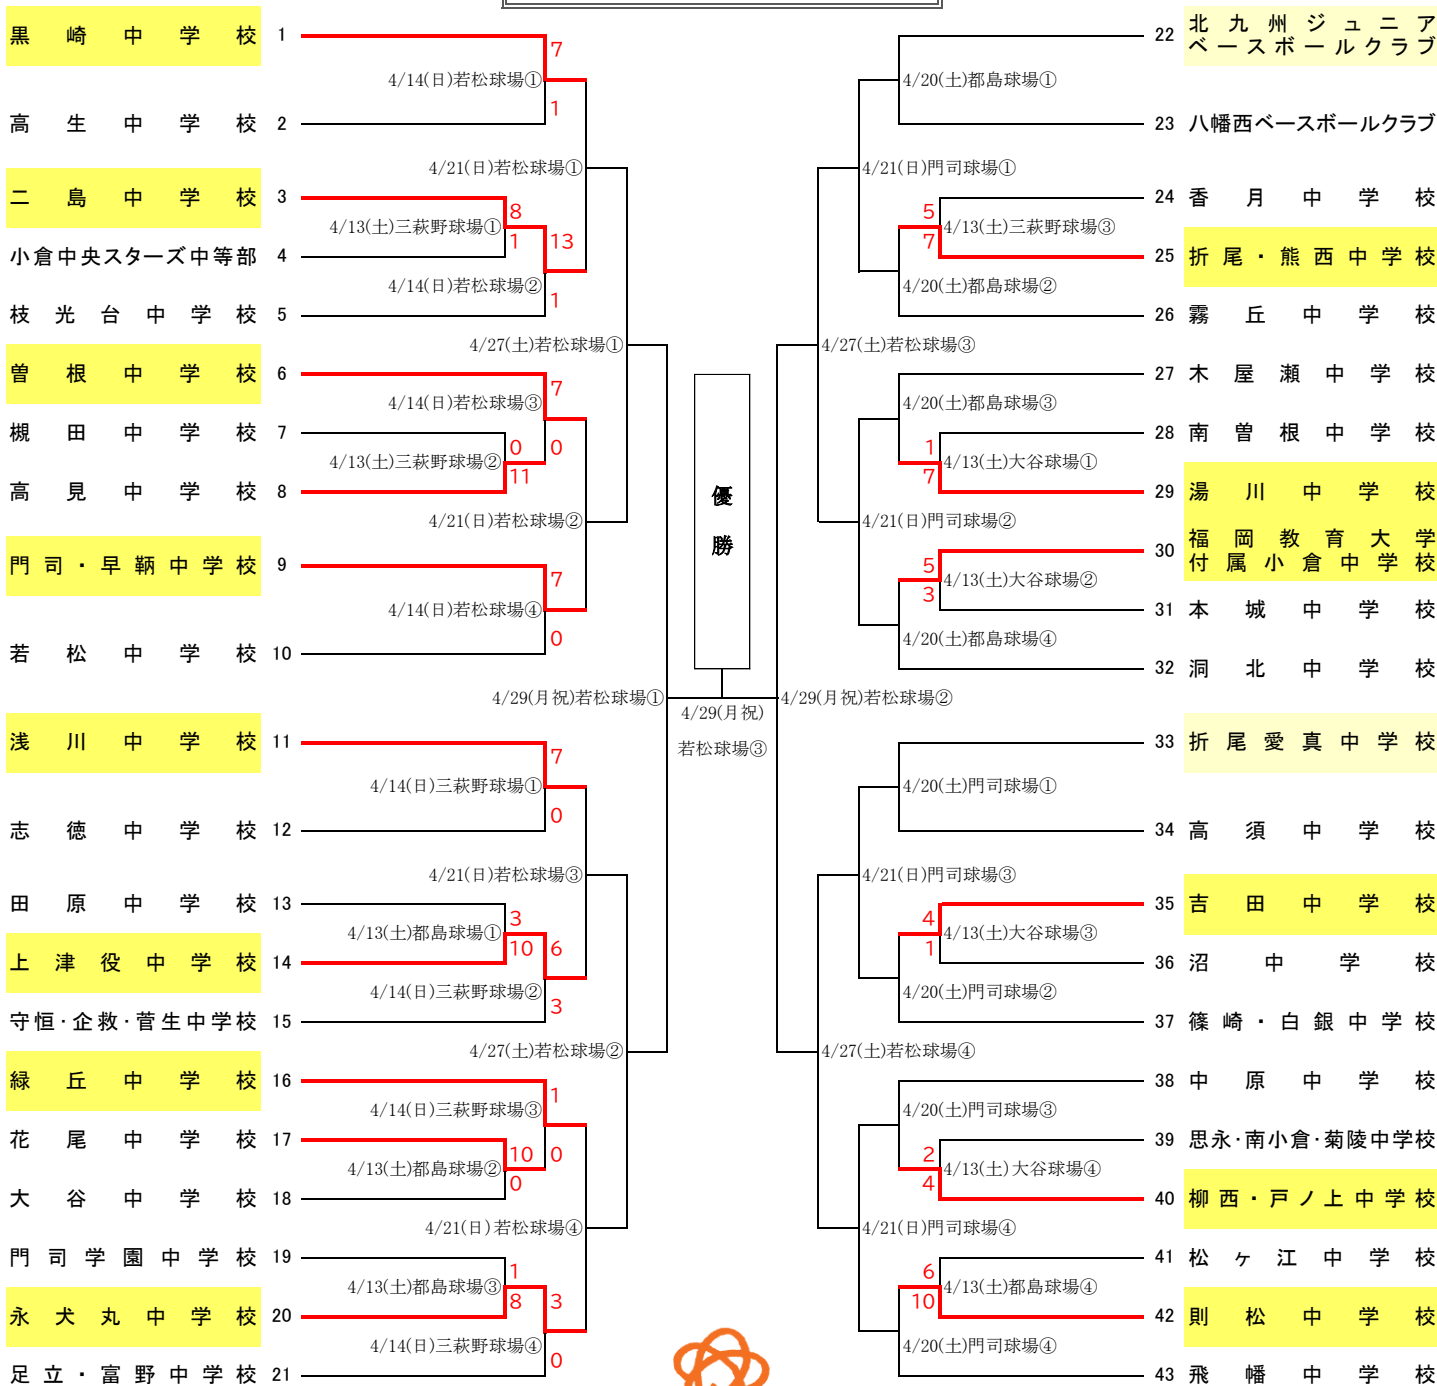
黒崎中学校 1
高生中学校 2
二島中学校 3
小倉中央スターズ中等部 4
枝光台中学校 5
曽根中学校 6
槻田中学校 7
高見中学校 8
門司・早鞆中学校 9
若松中学校 10
浅川中学校 11
志徳中学校 12
田原中学校 13
上津役中学校 14
守恒・企救・菅生中学校 15
緑丘中学校 16
花尾中学校 17
大谷中学校 18
門司学園中学校 19
永犬丸中学校 20
足立・富野中学校 21

4/14(日)若松球場① 7 1
4/13(土)三萩野球場① 8 1
4/14(日)若松球場② 13 1
4/21(日)若松球場①
4/14(日)若松球場③ 7 0
4/13(土)三萩野球場② 0 11
4/21(日)若松球場②
4/27(土)若松球場①
4/14(日)若松球場④ 7 0
4/29(月 祝)若松球場①
4/14(日)三萩野球場① 7 0
4/21(日)若松球場③
4/13(土)都島球場① 3 10
4/14(日)三萩野球場② 6 3
4/27(土)若松球場②
4/14(日)三萩野球場③ 1 0
4/13(土)都島球場② 10 0
4/21(日)若松球場④
4/13(土)都島球場③ 1 8
4/14(日)三萩野球場④ 3 0

優勝
4/29(月 祝)
若松球場③

22 北九州ジュニアベースボールクラブ
23 八幡西ベースボールクラブ
24 香月中学校
25 折尾・熊西中学校
26 霧丘中学校
27 木屋瀬中学校
28 南曽根中学校
29 湯川中学校
30 福岡教育大学付属小倉中学校
31 本城中学校
32 洞北中学校
33 折尾愛真中学校
34 高須中学校
35 吉田中学校
36 沼中学校
37 篠崎・白銀中学校
38 中原中学校
39 思永・南小倉・菊陵中学校
40 柳西・戸ノ上中学校
41 松ヶ江中学校
42 則松中学校
43 飛幡中学校

4/20(土)都島球場①
4/21(日)門司球場①
4/13(土)三萩野球場③ 5 7
4/20(土)都島球場②
4/27(土)若松球場③
4/20(土)都島球場③
4/13(土)大谷球場① 1 7
4/21(日)門司球場②
4/13(土)大谷球場② 5 3
4/20(土)都島球場④
4/29(月 祝)若松球場②
4/20(土)門司球場①
4/21(日)門司球場③
4/13(土)大谷球場③ 4 1
4/20(土)門司球場②
4/27(土)若松球場④
4/20(土)門司球場③
4/13(土)大谷球場④ 2 4
4/21(日)門司球場④
4/13(土)都島球場④ 6 10
4/20(土)門司球場④